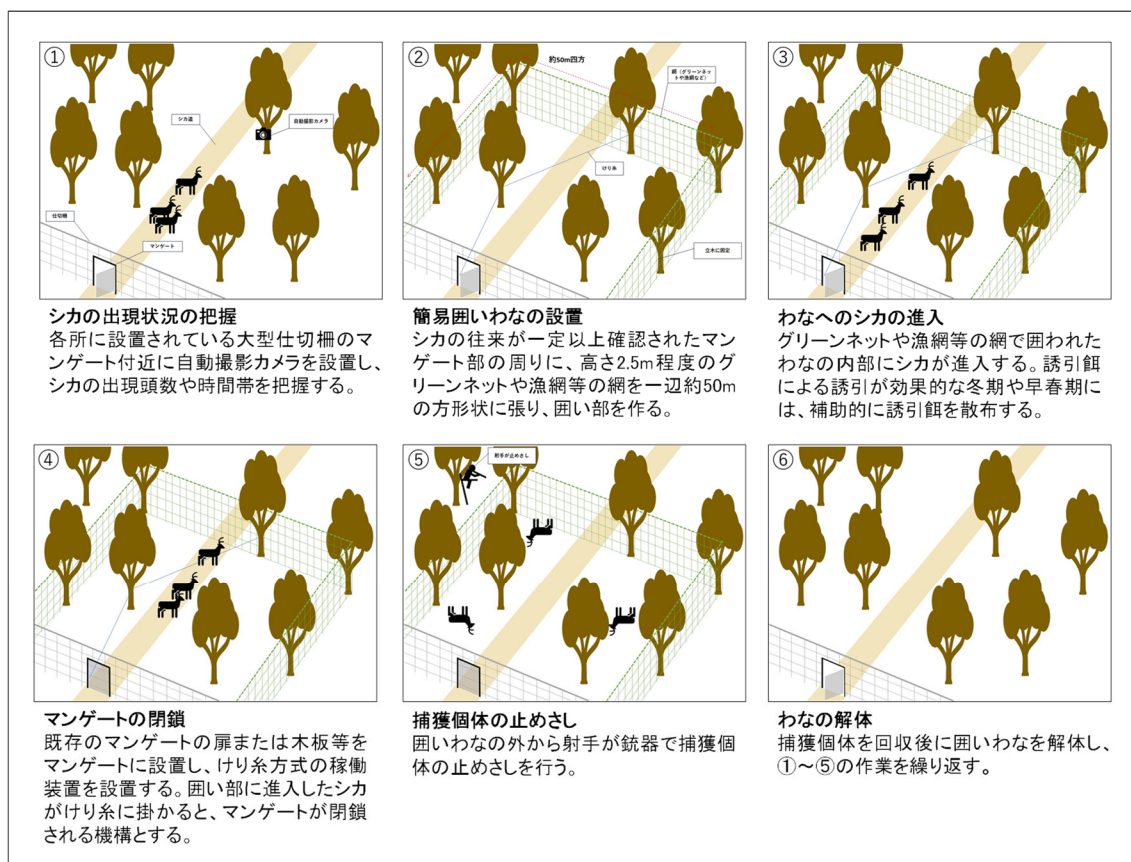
①
シカ道
自動撮影カメラ
仕切柵
マンゲート

シカの出現状況の把握
各所に設置されている大型仕切柵のマンゲート付近に自動撮影カメラを設置し、シカの出現頭数や時間帯を把握する。

②
約50m四方
網（グリーンネットや漁網など）
けり糸
立木に固定

簡易囲いわなの設置
シカの往来が一定以上確認されたマンゲート部の周りに、高さ2.5m程度のグリーンネットや漁網等の網を一辺約50mの方形状に張り、囲い部を作る。

③

わなへのシカの進入
グリーンネットや漁網等の網で囲われたわなの内部にシカが進入する。誘引餌による誘引が効果的な冬期や早春期には、補助的に誘引餌を散布する。

④

マンゲートの閉鎖
既存のマンゲートの扉または木板等をマンゲートに設置し、けり糸方式の稼働装置を設置する。囲い部に進入したシカがけり糸に掛かると、マンゲートが閉鎖される機構とする。

⑤
射手が止めさし

捕獲個体の止めさし
囲いわなの外から射手が銃器で捕獲個体の止めさしを行う。

⑥

わなの解体
捕獲個体を回収後に囲いわなを解体し、①～⑤の作業を繰り返す。